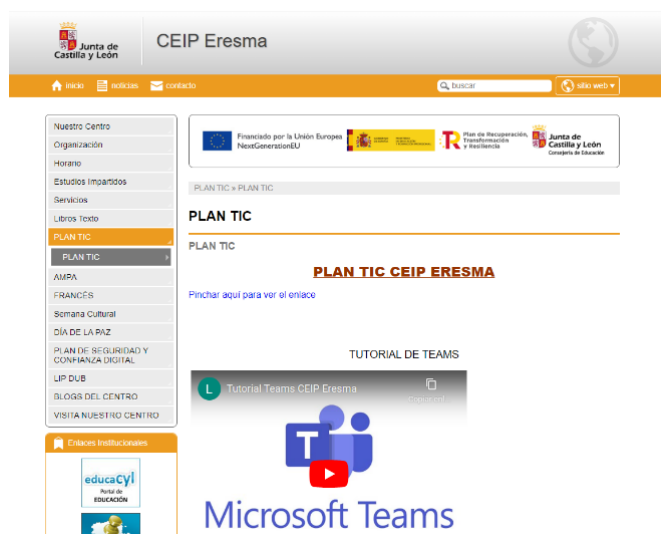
Junta de Castilla y León

CEIP Eresma

inicio noticias contacto buscar sitio web

Nuestro Centro
Organización
Horario
Estudios Impartidos
Servicios
Libros Texto
PLAN TIC
PLAN TIC
AMPA
FRANCÉS
Semana Cultural
DÍA DE LA PAZ
PLAN DE SEGURIDAD Y CONFIANZA DIGITAL
LIP DUB
BLOGS DEL CENTRO
VISITA NUESTRO CENTRO

Enlaces Institucionales

educacyl Portal de EDUCACIÓN

Financiado por la Unión Europea NextGenerationEU
Plan de Recuperación, Transformación y Resiliencia
Junta de Castilla y León Consejería de Educación

PLAN TIC » PLAN TIC

PLAN TIC

PLAN TIC

PLAN TIC CEIP ERESMA

Pinchar aquí para ver el enlace

TUTORIAL DE TEAMS

Tutorial Teams CEIP Eresma

Copiar vínculo

Microsoft Teams